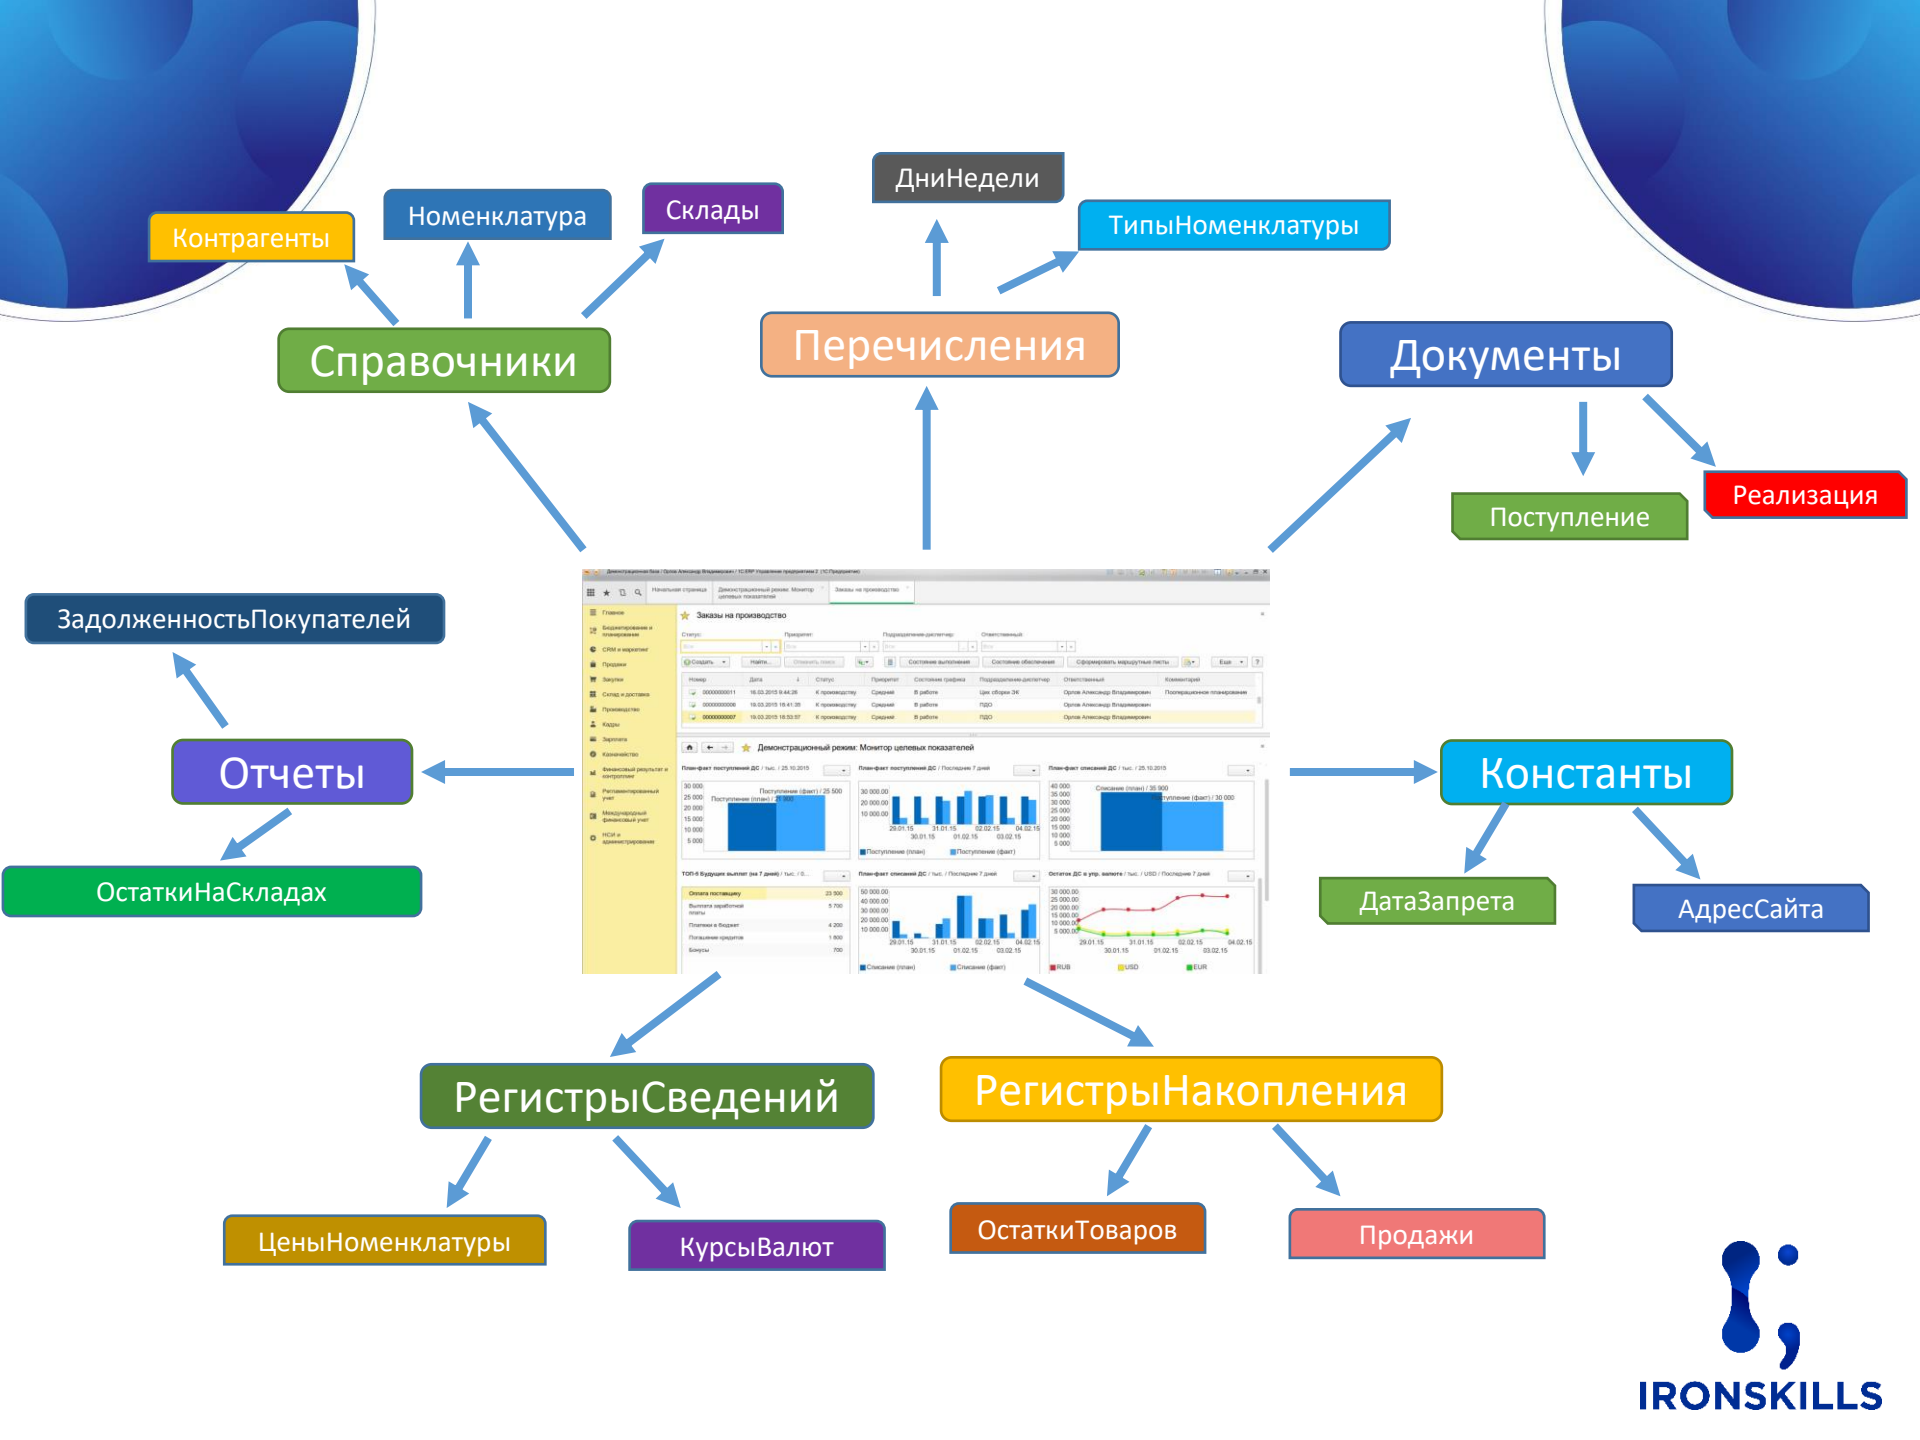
Контрагенты

Номенклатура

Склады

ДниНедели

ТипыНоменклатуры

Справочники

Перечисления

Документы

Поступление

Реализация

ЗадолженностьПокупателей

Отчеты

ОстаткиНаСкладах

Константы

ДатаЗапрета

АдресСайта

РегистрыСведений

РегистрыНакопления

ЦеныНоменклатуры

КурсыВалют

ОстаткиТоваров

Продажи

IRONSKILLS